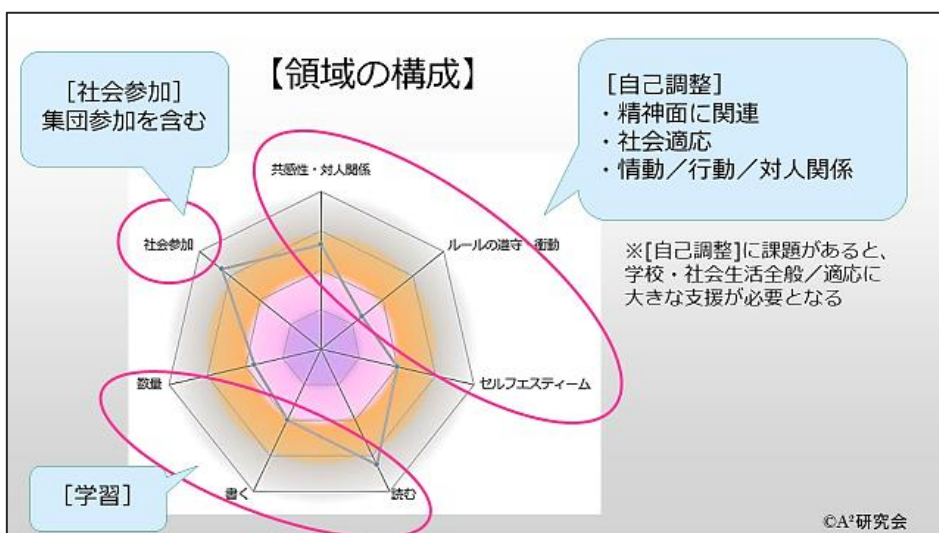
[社会参加]
集団参加を含む

【領域の構成】

[自己調整]
・精神面に関連
・社会適応
・情動／行動／対人関係

共感性・対人関係

ルールの遵守

衝動

社会参加

セルフエスティーム

数量

書く

読む

※[自己調整]に課題があると、学校・社会生活全般／適応に大きな支援が必要となる

[学習]

©A²研究会